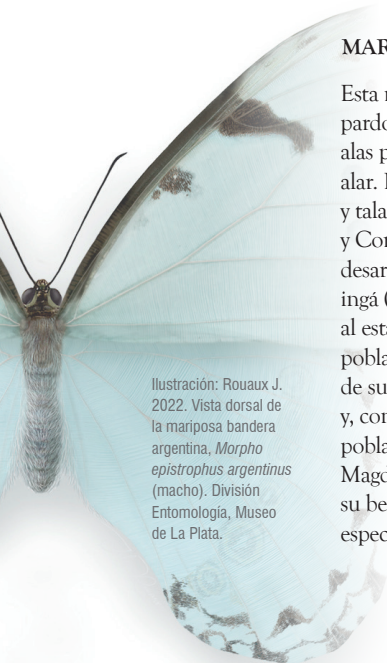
MAR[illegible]

Esta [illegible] pardo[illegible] alas p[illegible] alar. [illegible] y tala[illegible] y Cor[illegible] desar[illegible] ingá ([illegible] al esta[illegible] pobla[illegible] de su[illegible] y, con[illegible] pobla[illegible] Mago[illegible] su be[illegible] espec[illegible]

Ilustración: Rouaux J. 2022. Vista dorsal de la mariposa bandera argentina, *Morpho epistrophus argentinus* (macho). División Entomología, Museo de La Plata.